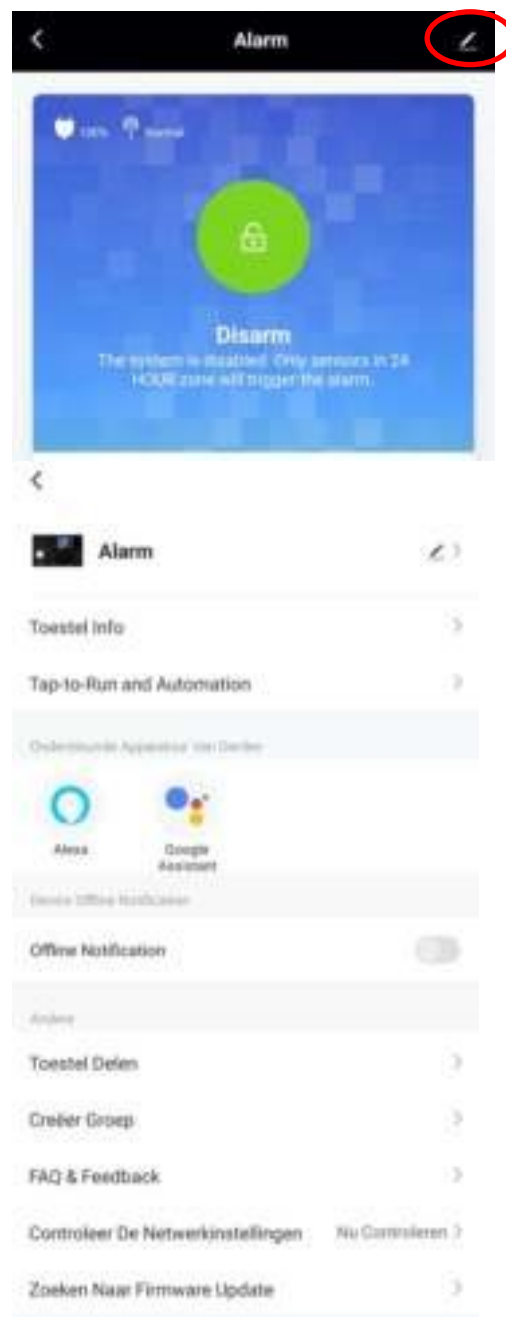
Alarm

100% Normal

Disarm

The system is disabled. Only sensors in 24 HOUR zone will trigger the alarm.

Alarm

Toestel Info

Tap-to-Run and Automation

Ondersteunde Apparatuur van Derden

Alexa

Google Assistant

Device Offline Notificaties

Offline Notification

Andere

Toestel Delen

Creëer Groep

FAQ & Feedback

Controleer De Netwerkinstellingen

Nu Controleren

Zoeken Naar Firmware Update